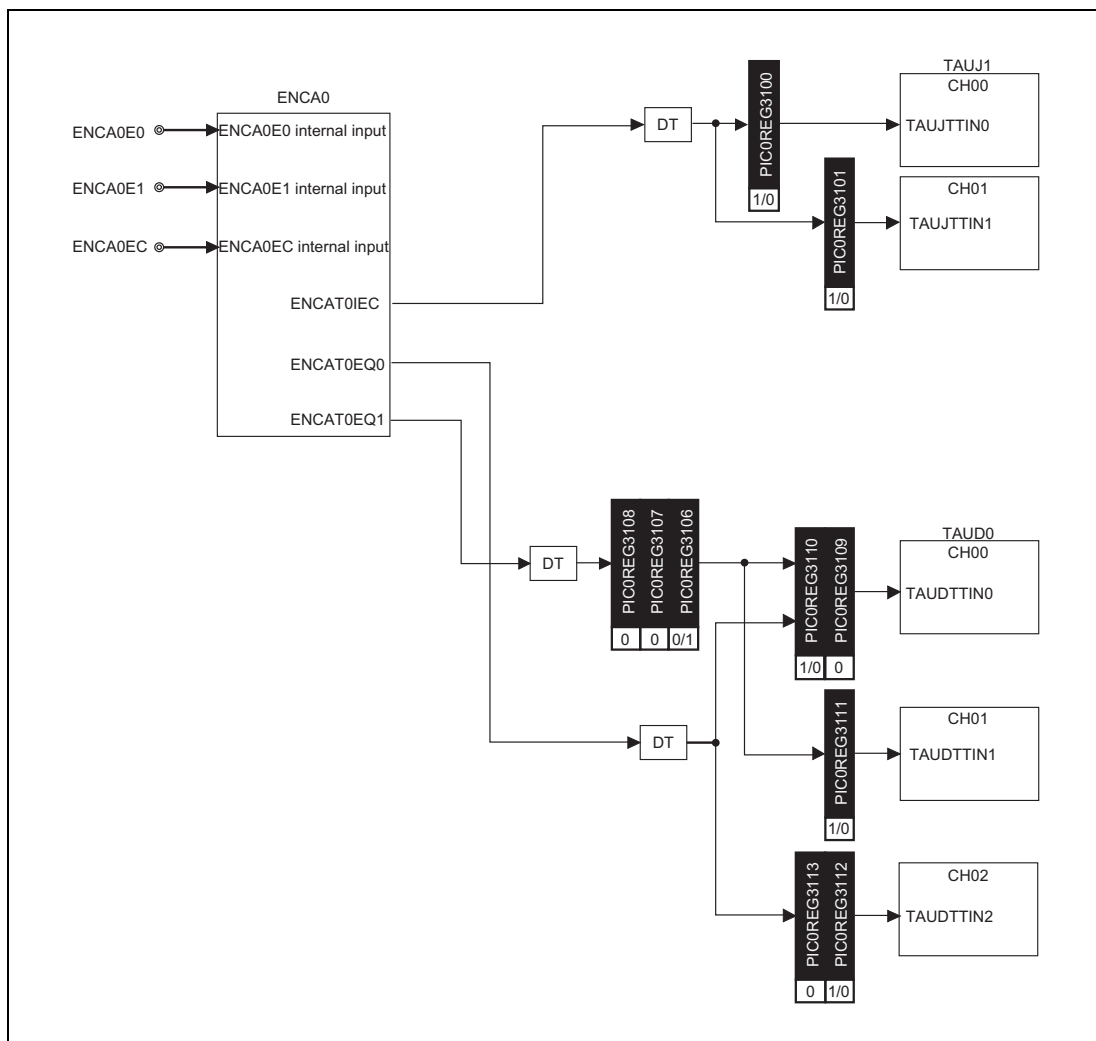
ENCA0

ENCA0E0
ENCA0E0 internal input

ENCA0E1
ENCA0E1 internal input

ENCA0EC
ENCA0EC internal input

ENCAT0IEC

ENCAT0EQ0

ENCAT0EQ1

DT

PIC0REG3100
1/0

PIC0REG3101
1/0

TAUJ1
CH00
TAUJTTIN0

CH01
TAUJTTIN1

DT

PIC0REG3108
0
PIC0REG3107
0
PIC0REG3106
0/1

PIC0REG3110
1/0
PIC0REG3109
0

TAUD0
CH00
TAUDTTIN0

DT

PIC0REG3111
1/0

CH01
TAUDTTIN1

PIC0REG3113
0
PIC0REG3112
1/0

CH02
TAUDTTIN2